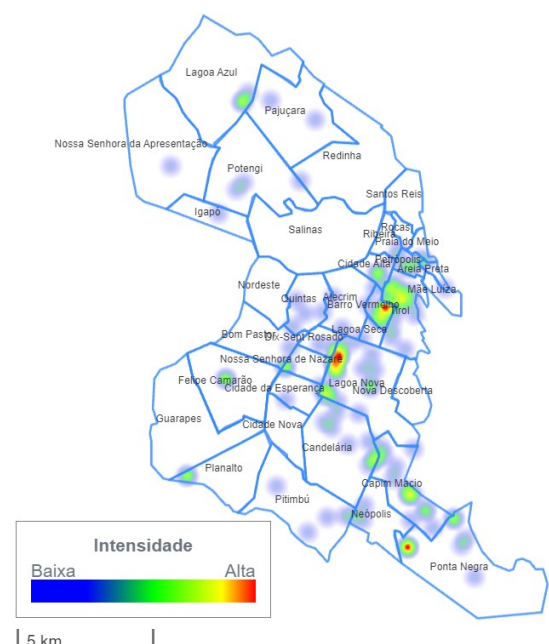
Lagoa Azul
Pajuçara
Nossa Senhora da Apresentação
Potengi
Redinha
Igapó
Santos Reis
Salinas
Rocas
Ribeira
Praia do Meio
Petrópolis
Cidade Alta
Areia Preta
Nordeste
Alecrim
Quintas
Mãe Luiza
Barro Vermelho
Tirol
Lagoa Seca
Bom Pastor
Dix-Sept Rosado
Nossa Senhora de Nazaré
Felipe Camarão
Lagoa Nova
Cidade da Esperança
Nova Descoberta
Guarapes
Cidade Nova
Candelária
Planalto
Capim Macio
Pitimbú
Neópolis
Ponta Negra

Intensidade
Baixa
Alta

5 km